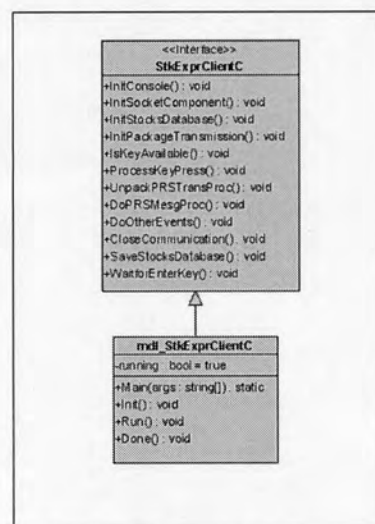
<<Interface>>
StkExprClientC

+InitConsole() : void
+InitSocketComponent() : void
+InitStocksDatabase() : void
+InitPackageTransmission() : void
+IsKeyAvailable() : void
+ProcessKeyPress() : void
+UnpackPRSTransProc() : void
+DoPRSMesgProc() : void
+DoOtherEvents() : void
+CloseCommunication() : void
+SaveStocksDatabase() : void
+WaitforEnterKey() : void

mdl_StkExprClientC

-running : bool = true

+Main(args : string[]) : static
+Init() : void
+Run() : void
+Done() : void